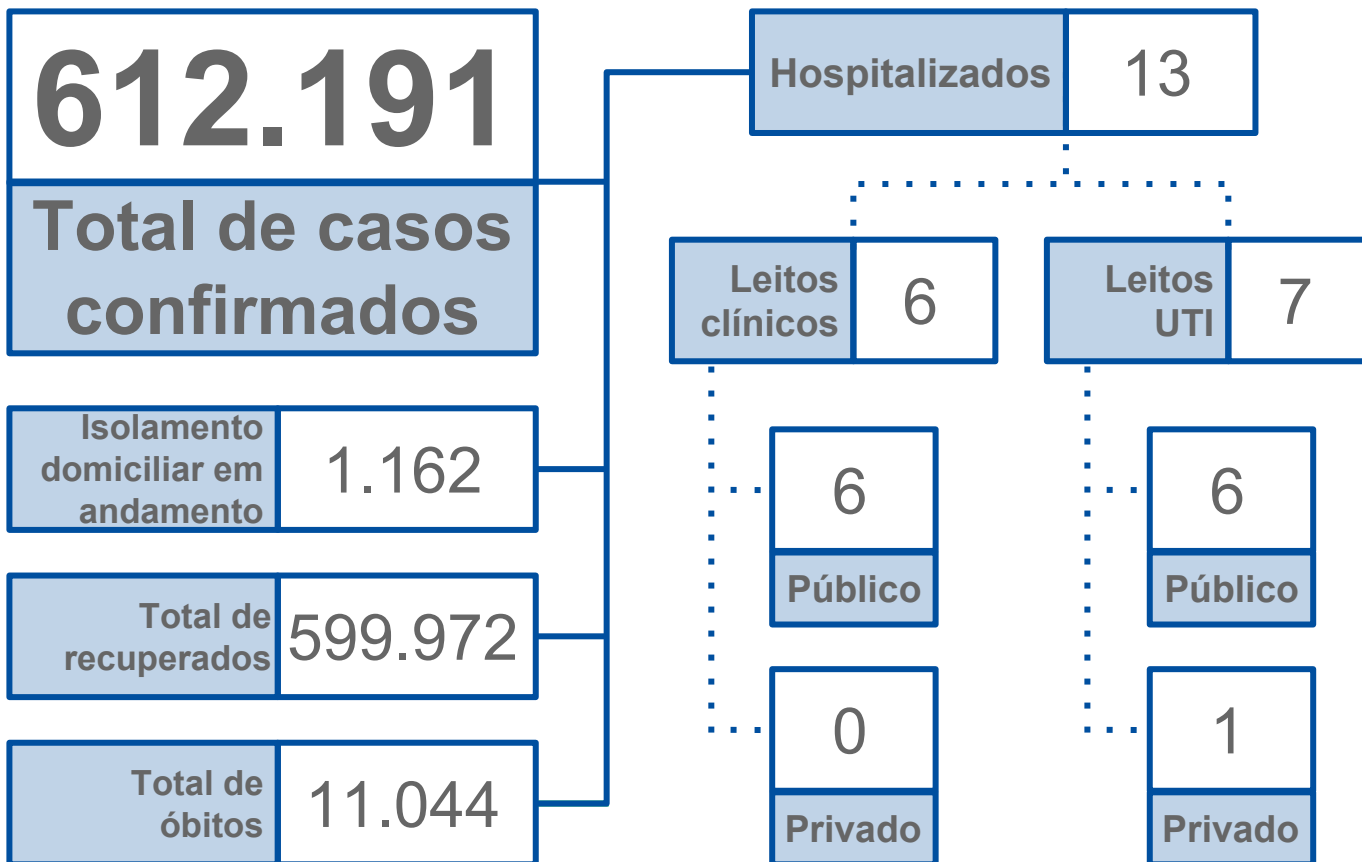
612.191

Total de casos confirmados

Hospitalizados 13

Leitos clínicos 6

Leitos UTI 7

Isolamento domiciliar em andamento 1.162

6
Público

6
Público

Total de recuperados 599.972

0
Privado

1
Privado

Total de óbitos 11.044